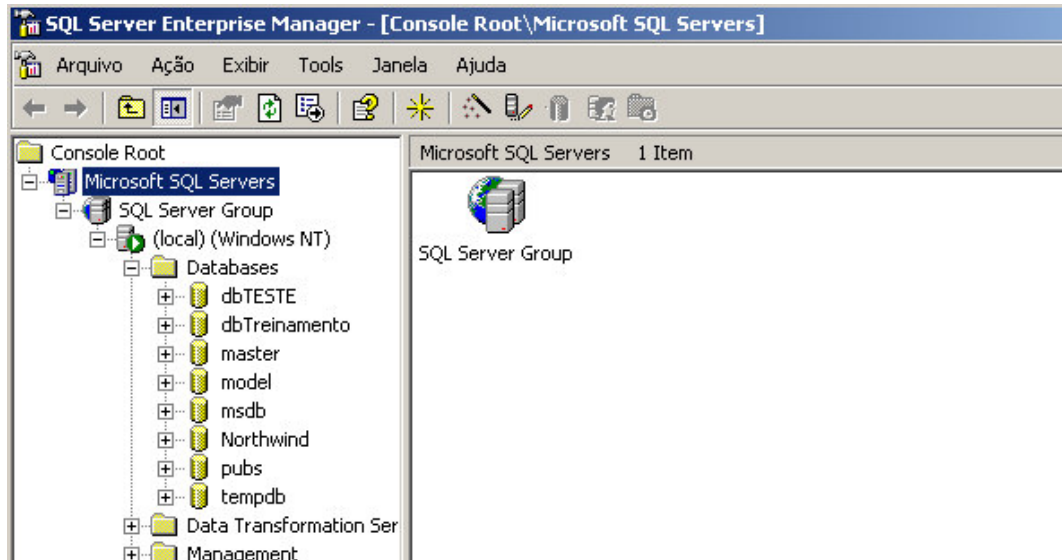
SQL Server Enterprise Manager - [Console Root\Microsoft SQL Servers]

Arquivo Ação Exibir Tools Janela Ajuda

Console Root
Microsoft SQL Servers
SQL Server Group
(local) (Windows NT)
Databases
dbTESTE
dbTreinamento
master
model
msdb
Northwind
pubs
tempdb
Data Transformation Ser
Management

Microsoft SQL Servers 1 Item

SQL Server Group